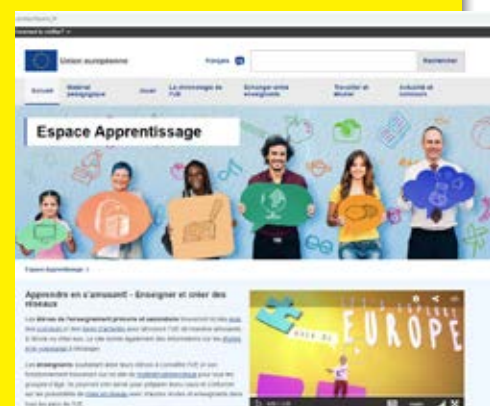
Union européenne

Français

Rechercher

Accueil

Matériel pédagogique

Jouer

La chronologie de l'UE

Enseigner entre enseignants

Travailler et étudier

Actualité et concours

Espace Apprentissage

Espace Apprentissage

Apprendre en s'amusant – Enseigner et créer des réseaux

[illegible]

Les enseignants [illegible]

EUROPE